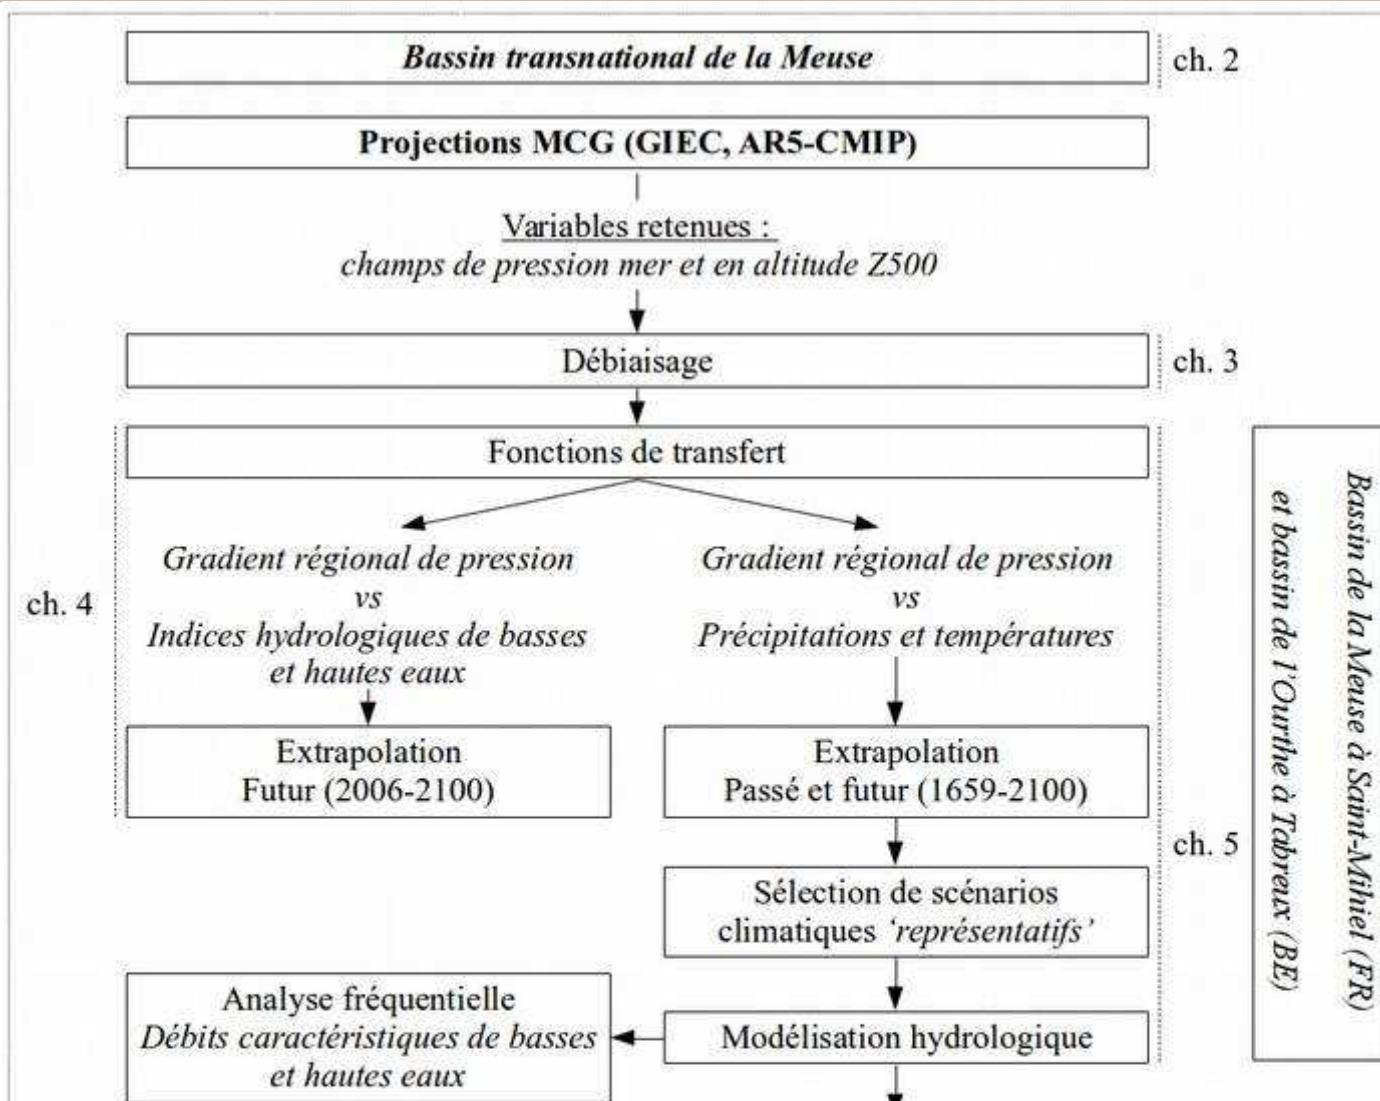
Bassin transnational de la Meuse

ch. 2

Projections MCG (GIEC, AR5-CMIP)

Variables retenues :
champs de pression mer et en altitude Z500

Débiaisage

ch. 3

Fonctions de transfert

ch. 4

Gradient régional de pression
vs
Indices hydrologiques de basses et hautes eaux

Gradient régional de pression
vs
Précipitations et températures

Extrapolation
Futur (2006-2100)

Extrapolation
Passé et futur (1659-2100)

ch. 5

Sélection de scénarios climatiques 'représentatifs'

Analyse fréquentielle
Débits caractéristiques de basses et hautes eaux

Modélisation hydrologique

Bassin de la Meuse à Saint-Mihiel (FR) et bassin de l'Ourthe à Tabreux (BE)